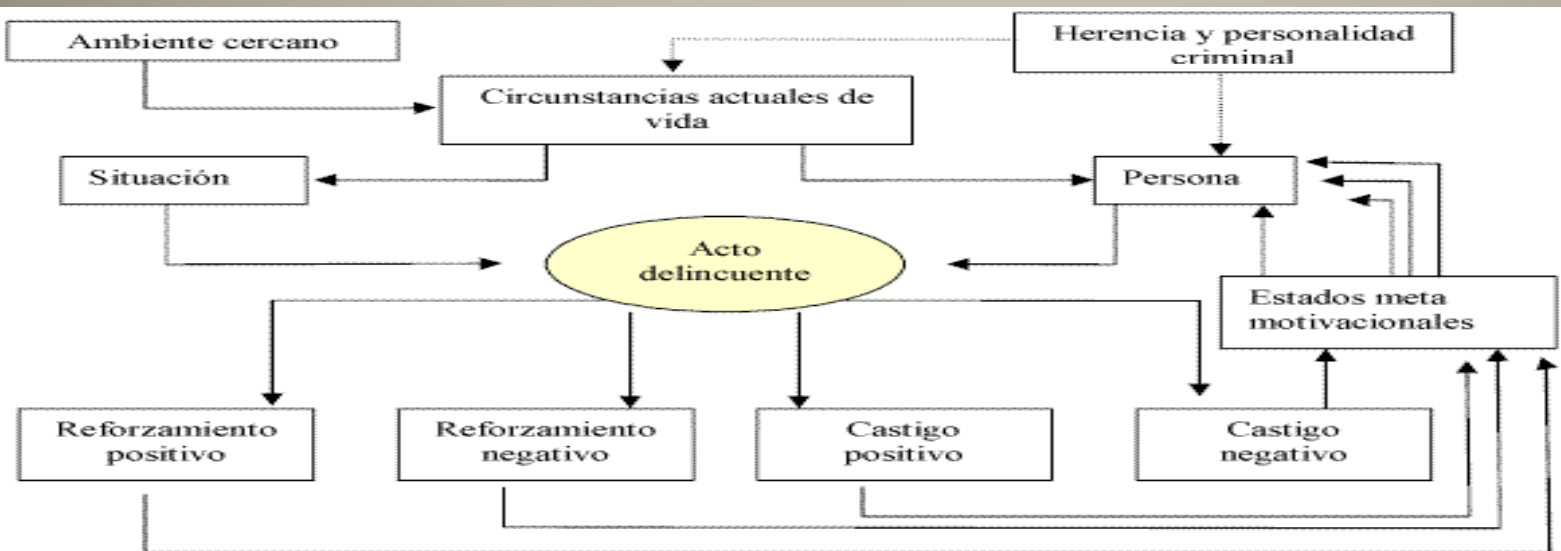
Ambiente cercano

Herencia y personalidad criminal

Circunstancias actuales de vida

Situación

Persona

Acto delincuente

Estados meta motivacionales

Reforzamiento positivo

Reforzamiento negativo

Castigo positivo

Castigo negativo